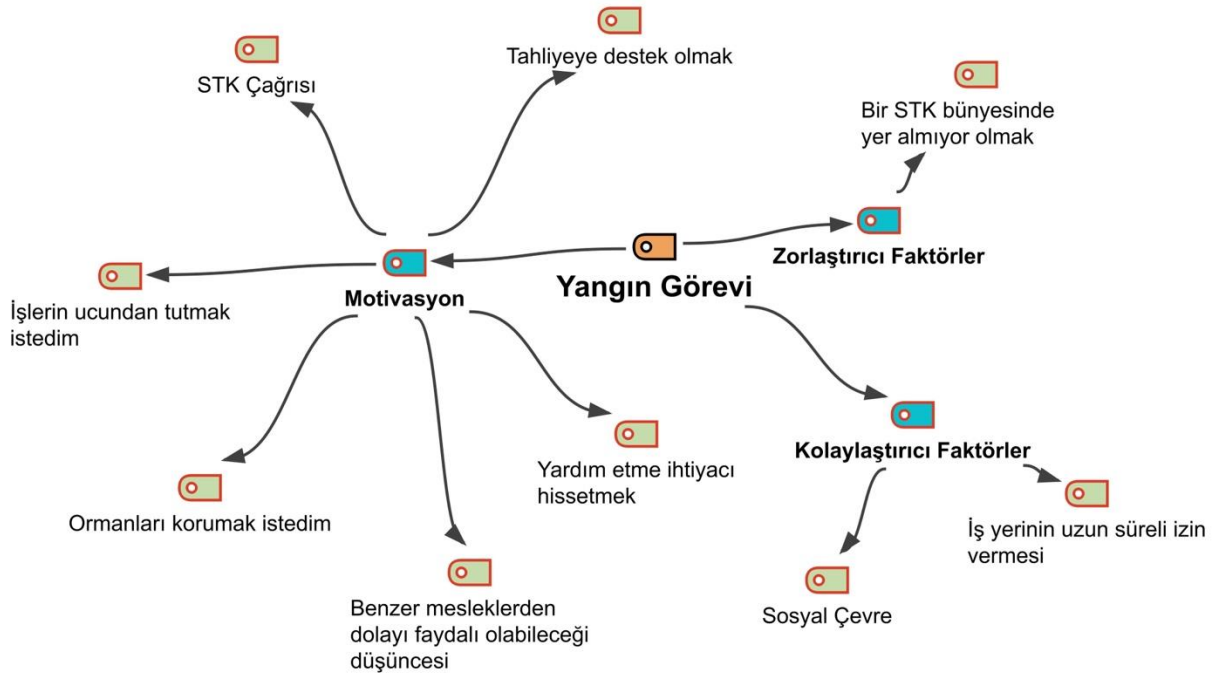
Tahliyeye destek olmak

STK Çağrısı

Bir STK bünyesinde yer almıyor olmak

Zorlaştırıcı Faktörler

Yangın Görevi

Motivasyon

İşlerin ucundan tutmak istedim

Yardım etme ihtiyacı hissetmek

Kolaylaştırıcı Faktörler

Ormanları korumak istedim

İş yerinin uzun süreli izin vermesi

Benzer mesleklerden dolayı faydalı olabileceği düşüncesi

Sosyal Çevre